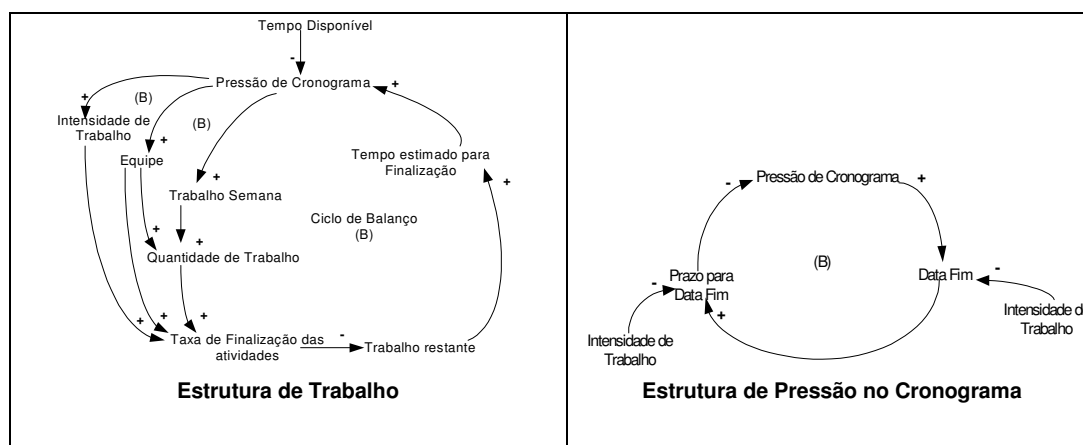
Tempo Disponível

-

Pressão de Cronograma

+

+

(B)

Intensidade de Trabalho

+

(B)

Equipe

Tempo estimado para Finalização

+

+

Trabalho Semana

Ciclo de Balanço (B)

+

+

Quantidade de Trabalho

+

+

+

+

Taxa de Finalização das atividades

-

Trabalho restante

Estrutura de Trabalho

-

Pressão de Cronograma

+

(B)

Prazo para Data Fim

Data Fim

-

-

Intensidade d Trabalho

+

Intensidade de Trabalho

Estrutura de Pressão no Cronograma